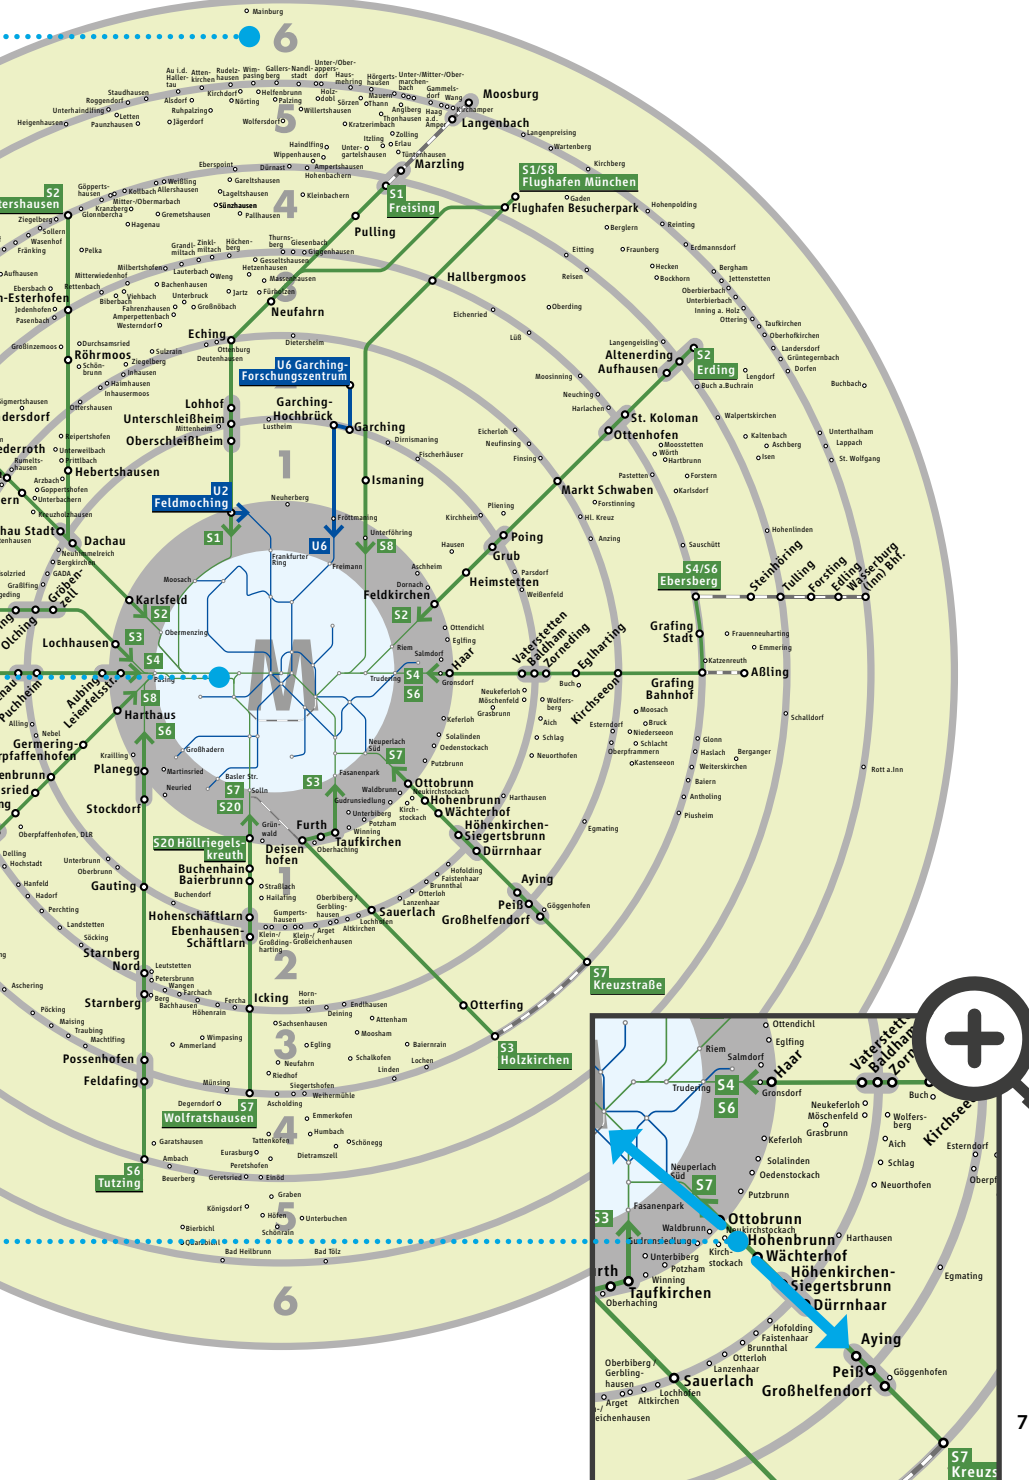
Mainburg
6
5
4
3
2
1
M
Moosburg
Langenbach
Marzling
S1/S8 Flughafen München
S1 Freising
Flughafen Besucherpark
Pulling
Hallbergmoos
Neufahrn
Eching
U6 Garching-Forschungszentrum
Garching-Hochbrück
Garching
Lohhof
Unterschleißheim
Oberschleißheim
Ismaning
Röhrmoos
Hebertshausen
U2 Feldmoching
S1
U6
S8
Dachau
Karlsfeld
S2
Feldkirchen
S2
Heimstetten
Poing
Grub
Markt Schwaben
St. Koloman
Ottenhofen
Altenerding
Aufhausen
S2 Erding
S4/S6 Ebersberg
Grafing Stadt
Grafing Bahnhof
Aßling
Steinhöring
Tulling
Forsting
Edling
Wasserburg (Inn) Bhf.
Vaterstetten
Baldham
Zorneding
Eglharting
Kirchseeon
Haar
S4
S6
Lochhausen
S3
S4
Gröbenzell
Olching
Puchheim
Aubing
Leienfelsstr.
S8
Harthaus
S6
Germering-Unterpfaffenhofen
Planegg
Stockdorf
Gauting
S20 Höllriegelskreuth
Buchenhain
Baierbrunn
Hohenschäftlarn
Ebenhausen-Schäftlarn
Icking
S7 Wolfratshausen
Starnberg Nord
Starnberg
Possenhofen
Feldafing
S6 Tutzing
Deisenhofen
Furth
Taufkirchen
S3
S7
S20
S7
Ottobrunn
Hohenbrunn
Wächterhof
Höhenkirchen-Siegertsbrunn
Dürrnhaar
Aying
Peiß
Großhelfendorf
Sauerlach
Otterfing
S3 Holzkirchen
S7 Kreuzstraße
S2 ...ershausen
...-Esterhofen
...dersdorf
...ederroth
...ern
...hau Stadt
...ing
Ottendichl
Eglfing
Riem
Salmdorf
Haar
S4
S6
Trudering
Gronsdorf
Vaterstetten
Baldham
Zorneding
Kirchseeon
Buch
Wolfersberg
Aich
Schlag
Neuorthofen
Esterndorf
Neukeferloh
Möschenfeld
Grasbrunn
Keferloh
Solalinden
Oedenstockach
Putzbrunn
Neuperlach Süd
S7
Fasanenpark
S3
Waldbrunn
Gudrunsiedlung
Neukirchstockach
Ottobrunn
Hohenbrunn
Wächterhof
Höhenkirchen-Siegertsbrunn
Dürrnhaar
Harthausen
Egmating
Unterbiberg
Potzham
Winning
Kirchstockach
Taufkirchen
Oberhaching
Hofolding
Faistenhaar
Brunnthal
Otterloh
Lanzenhaar
Aying
Peiß
Göggenhofen
Großhelfendorf
Sauerlach
Oberbiberg
Gerblinghausen
Lochhofen
Arget
Altkirchen
Gleichenhausen
S7 Kreuzs...
7